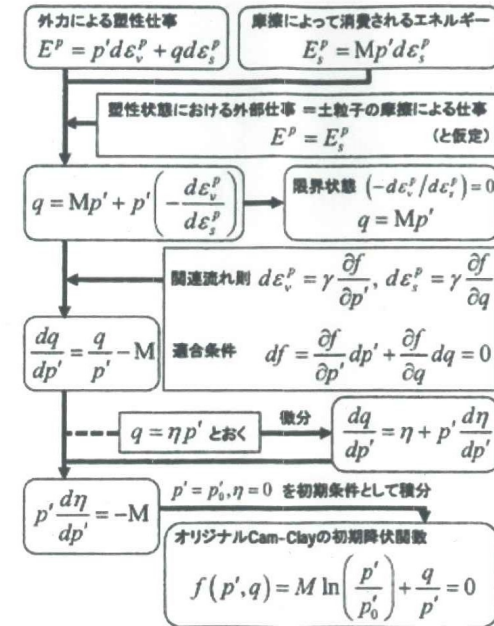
外力による塑性仕事
$E^p = p' d\varepsilon_v^p + q d\varepsilon_s^p$

摩擦によって消費されるエネルギー
$E_s^p = \mathrm{M} p' d\varepsilon_s^p$

塑性状態における外部仕事 ＝土粒子の摩擦による仕事
$E^p = E_s^p$ （と仮定）

$q = \mathrm{M}p' + p'\left(-\frac{d\varepsilon_v^p}{d\varepsilon_s^p}\right)$

限界状態 $\left(-d\varepsilon_v^p / d\varepsilon_s^p\right) = 0$
$q = \mathrm{M}p'$

関連流れ則 $d\varepsilon_v^p = \gamma \frac{\partial f}{\partial p'}, \ d\varepsilon_s^p = \gamma \frac{\partial f}{\partial q}$

$\frac{dq}{dp'} = \frac{q}{p'} - \mathrm{M}$

適合条件 $df = \frac{\partial f}{\partial p'} dp' + \frac{\partial f}{\partial q} dq = 0$

$q = \eta p'$ とおく

微分

$\frac{dq}{dp'} = \eta + p' \frac{d\eta}{dp'}$

$p' \frac{d\eta}{dp'} = -\mathrm{M}$

$p' = p_0', \eta = 0$ を初期条件として積分

オリジナルCam-Clayの初期降伏関数
$f(p', q) = M \ln\left(\frac{p'}{p_0'}\right) + \frac{q}{p'} = 0$